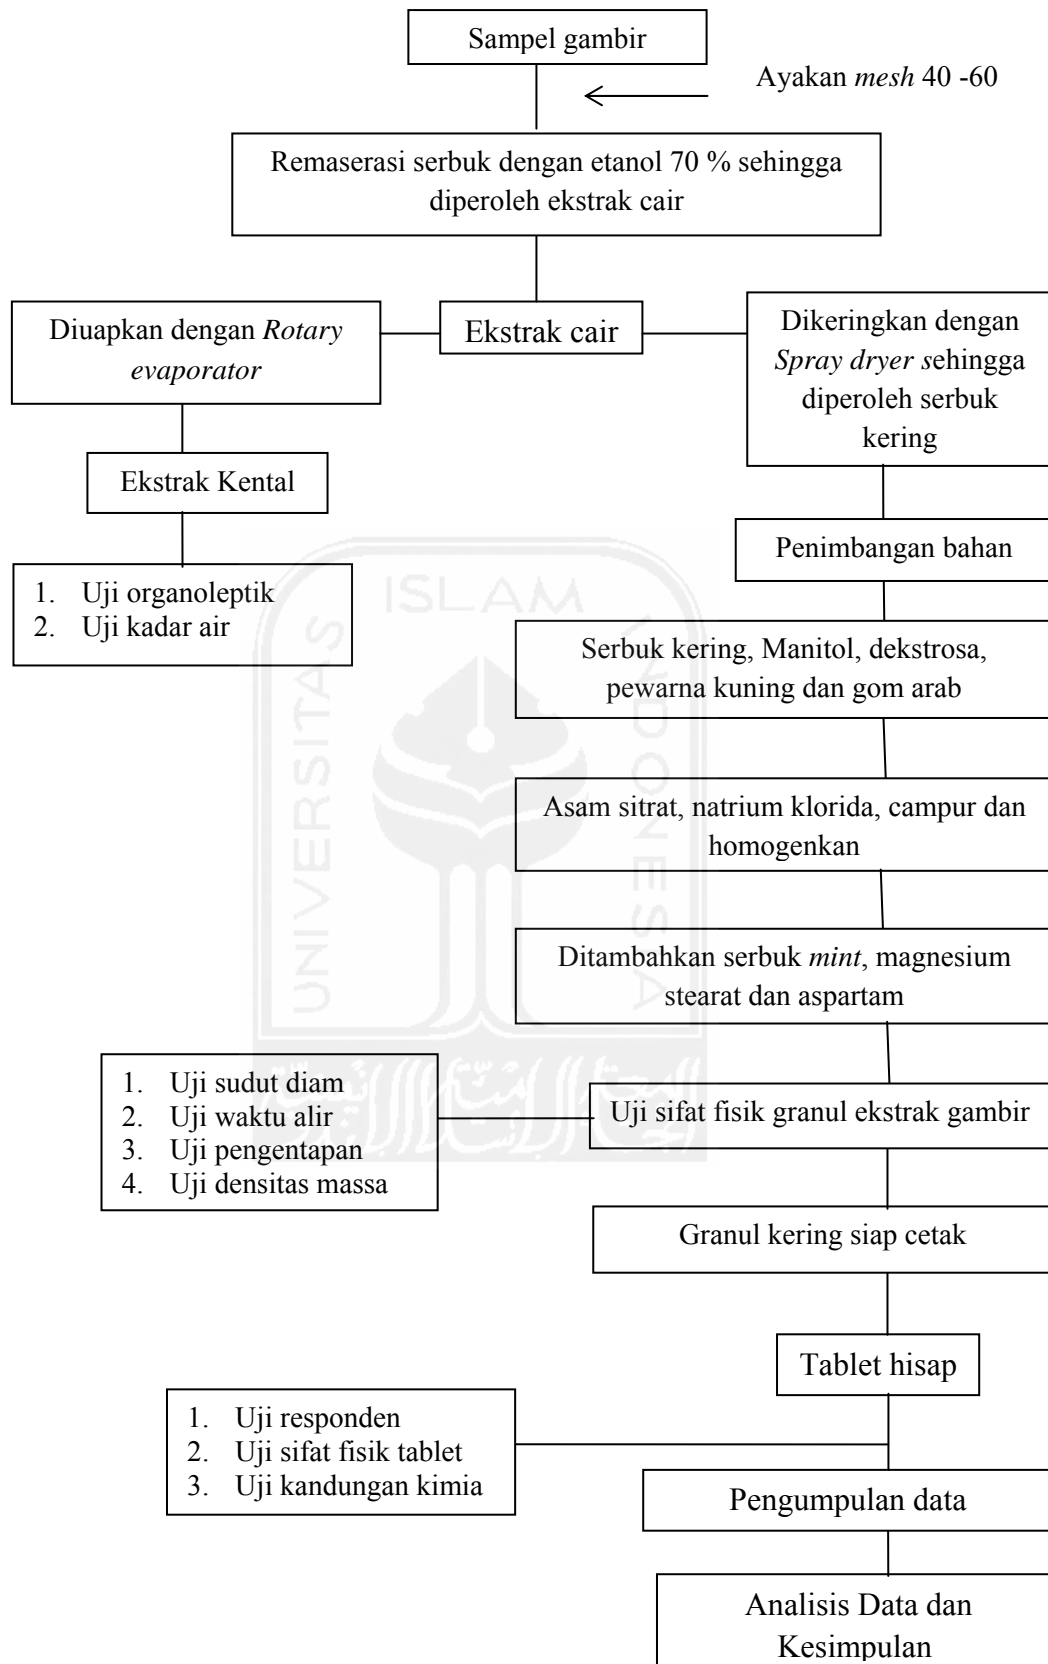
Sampel gambir

Ayakan *mesh* 40 -60

Remaserasi serbuk dengan etanol 70 % sehingga diperoleh ekstrak cair

Diuapkan dengan *Rotary evaporator*

Ekstrak cair

Dikeringkan dengan *Spray dryer s*ehingga diperoleh serbuk kering

Ekstrak Kental

Penimbangan bahan

1. Uji organoleptik
2. Uji kadar air

ISLAM

Serbuk kering, Manitol, dekstrosa, pewarna kuning dan gom arab

Asam sitrat, natrium klorida, campur dan homogenkan

UNIVERSITAS

INDONESIA

Ditambahkan serbuk *mint*, magnesium stearat dan aspartam

1. Uji sudut diam
2. Uji waktu alir
3. Uji pengentapan
4. Uji densitas massa

Uji sifat fisik granul ekstrak gambir

Granul kering siap cetak

Tablet hisap

1. Uji responden
2. Uji sifat fisik tablet
3. Uji kandungan kimia

Pengumpulan data

Analisis Data dan Kesimpulan